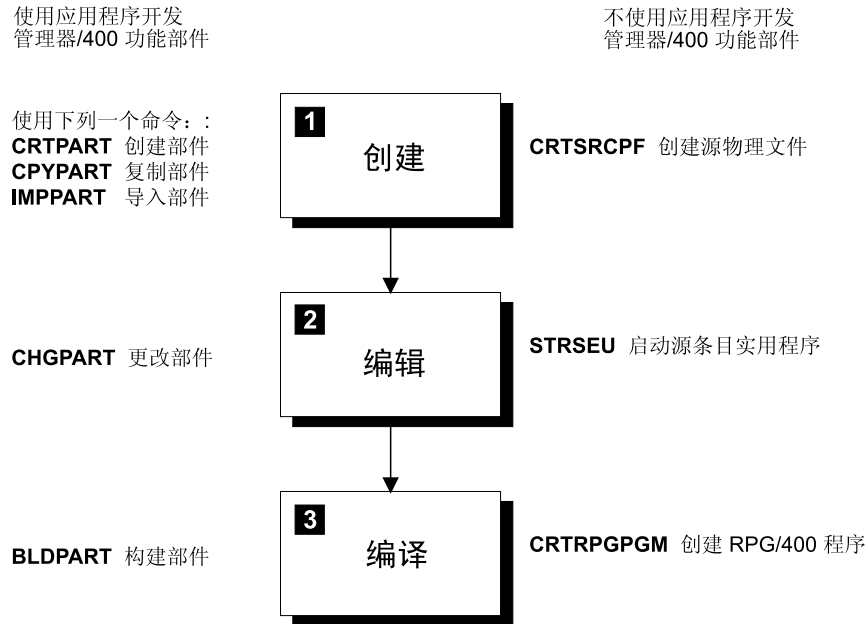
使用应用程序开发管理器/400 功能部件

不使用应用程序开发管理器/400 功能部件

使用下列一个命令：:
**CRTPART** 创建部件
**CPYPART** 复制部件
**IMPPART** 导入部件

1
创建

**CRTSRCPF** 创建源物理文件

**CHGPART** 更改部件

2
编辑

**STRSEU** 启动源条目实用程序

**BLDPART** 构建部件

3
编译

**CRTRPGPGM** 创建 RPG/400 程序